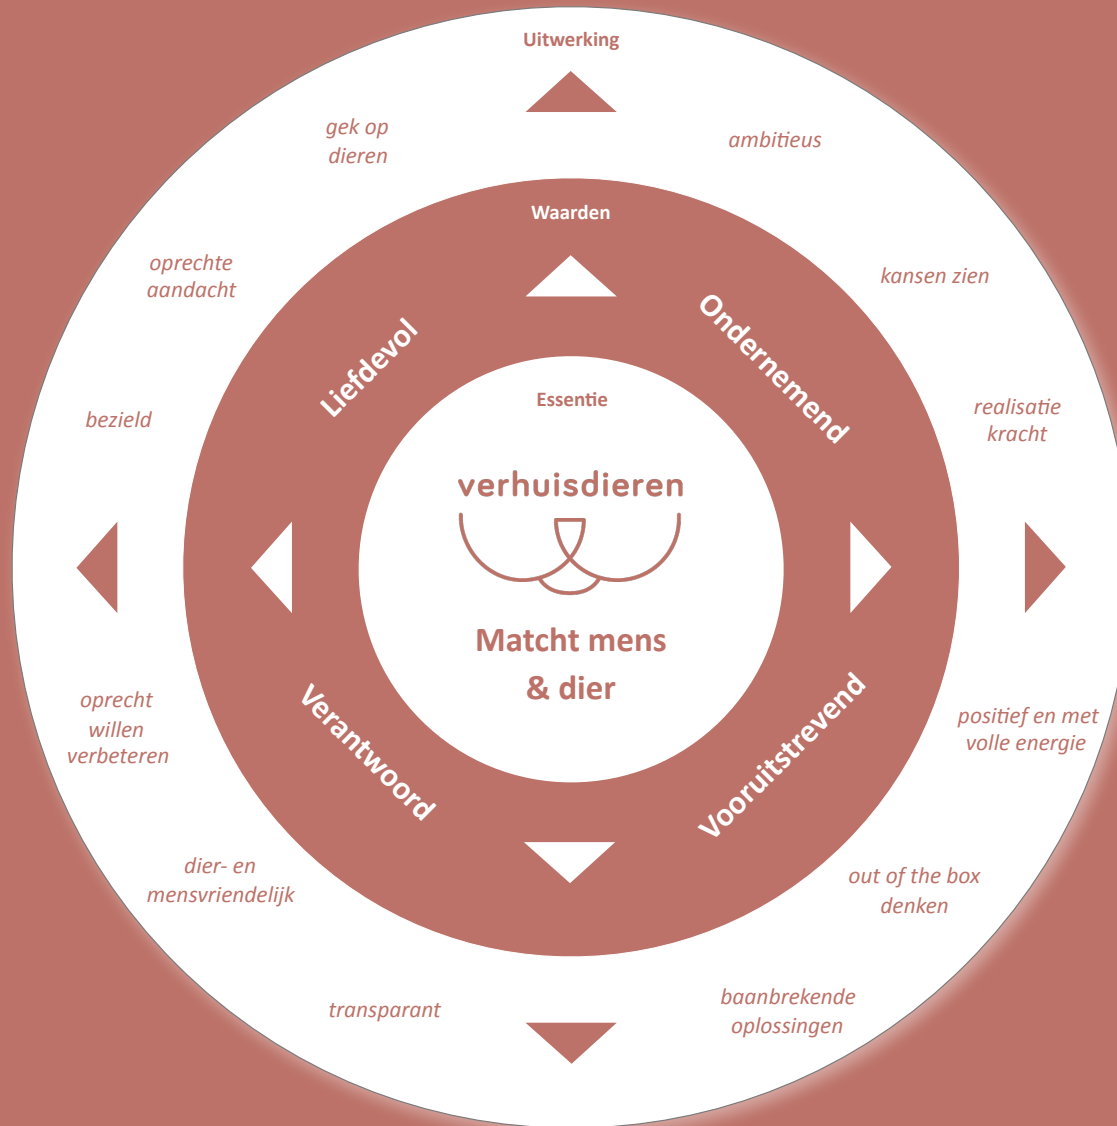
Uitwerking

gek op dieren

ambitieus

Waarden

oprechte aandacht

kansen zien

Liefdevol

Ondernemend

Essentie

realisatie kracht

bezield

verhuisdieren

Matcht mens & dier

oprecht willen verbeteren

Verantwoord

Vooruitstrevend

positief en met volle energie

dier- en mensvriendelijk

out of the box denken

transparant

baanbrekende oplossingen